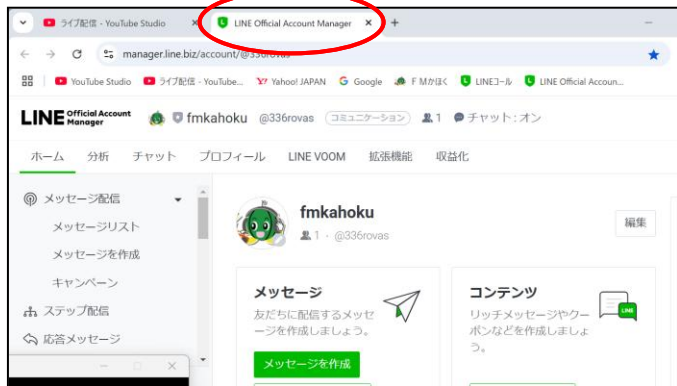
ライブ配信 - YouTube Studio
LINE Official Account Manager
manager.line.biz/account/@336rovas
YouTube Studio　ライブ配信 - YouTube...　Yahoo! JAPAN　Google　F Mかほく　LINEコール　LINE Official Accoun...
LINE Official Account Manager　fmkahoku　@336rovas　コミュニケーション　1　チャット：オン
ホーム　分析　チャット　プロフィール　LINE VOOM　拡張機能　収益化
メッセージ配信
メッセージリスト
メッセージを作成
キャンペーン
ステップ配信
応答メッセージ
fmkahoku
1 · @336rovas
編集
メッセージ
友だちに配信するメッセージを作成しましょう。
メッセージを作成
コンテンツ
リッチメッセージやクーポンなどを作成しましょう。
LINE